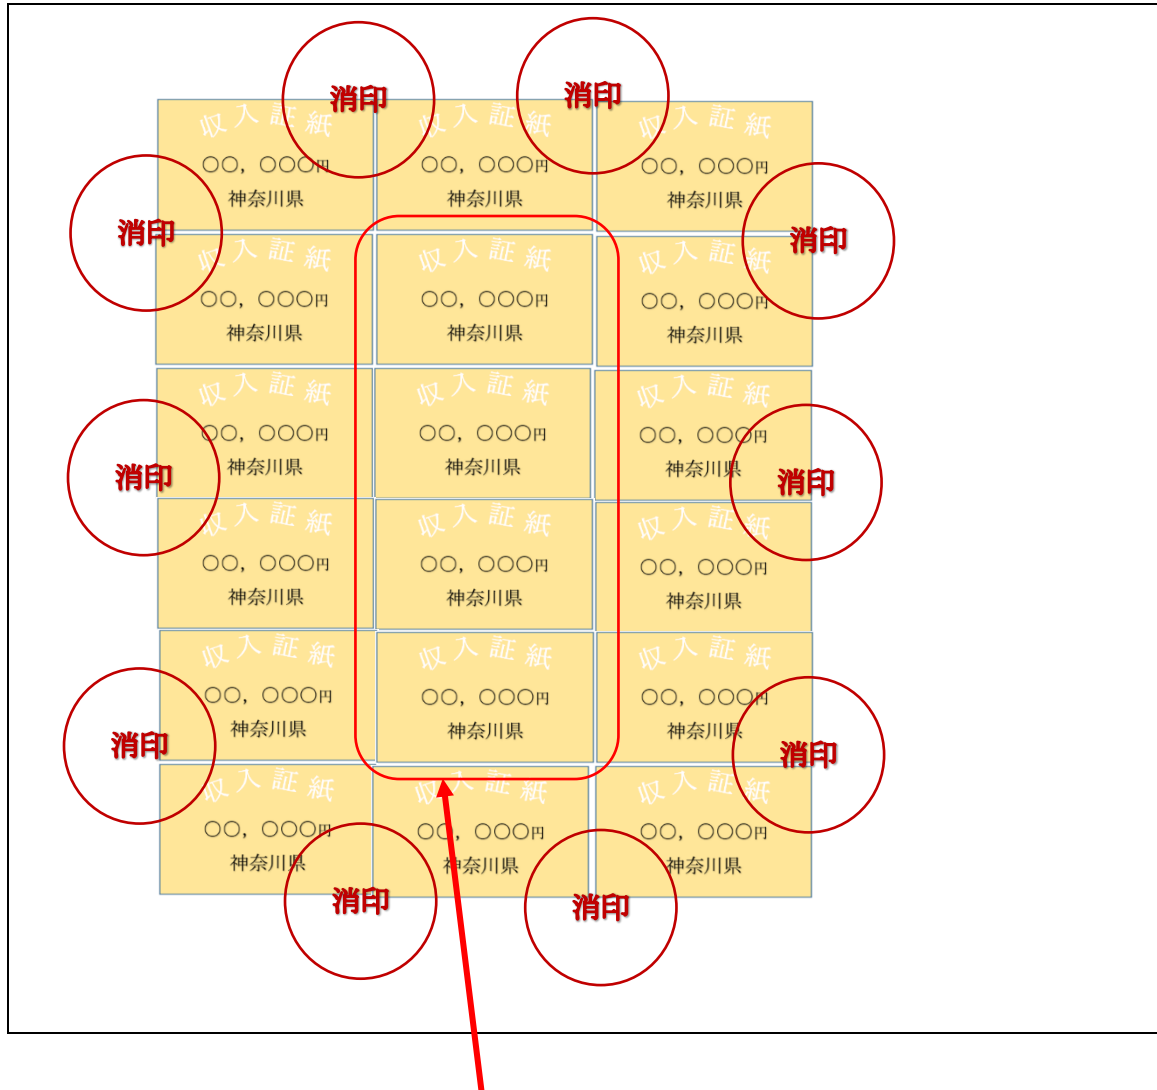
消印
消印

収入証紙
〇〇，〇〇〇円
神奈川県

収入証紙
〇〇，〇〇〇円
神奈川県

収入証紙
〇〇，〇〇〇円
神奈川県

消印
消印

収入証紙
〇〇，〇〇〇円
神奈川県

収入証紙
〇〇，〇〇〇円
神奈川県

収入証紙
〇〇，〇〇〇円
神奈川県

収入証紙
〇〇，〇〇〇円
神奈川県

収入証紙
〇〇，〇〇〇円
神奈川県

収入証紙
〇〇，〇〇〇円
神奈川県

消印
消印

収入証紙
〇〇，〇〇〇円
神奈川県

収入証紙
〇〇，〇〇〇円
神奈川県

収入証紙
〇〇，〇〇〇円
神奈川県

収入証紙
〇〇，〇〇〇円
神奈川県

収入証紙
〇〇，〇〇〇円
神奈川県

収入証紙
〇〇，〇〇〇円
神奈川県

消印
消印

収入証紙
〇〇，〇〇〇円
神奈川県

収入証紙
〇〇，〇〇〇円
神奈川県

収入証紙
〇〇，〇〇〇円
神奈川県

消印
消印